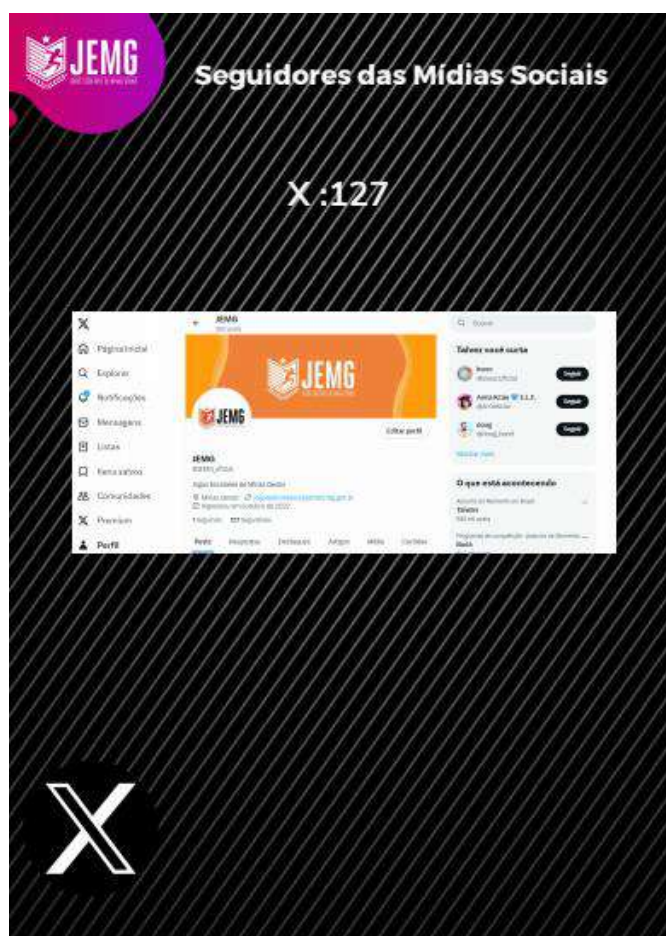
JEMG

Seguidores das Mídias Sociais

X :127

JEMG

Página Inicial
Explorar
Notificações
Mensagens
Listas
Itens salvos
Comunidades
Premium
Perfil

JEMG

JEMG

Editar perfil

JEMG
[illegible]

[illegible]

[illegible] Seguindo 127 Seguidores

Posts Respostas Destaques Artigos Mídia Curtidas

Buscar

Talvez você curta

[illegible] Seguir
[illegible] Seguir
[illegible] Seguir

Mostrar mais

O que está acontecendo

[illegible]